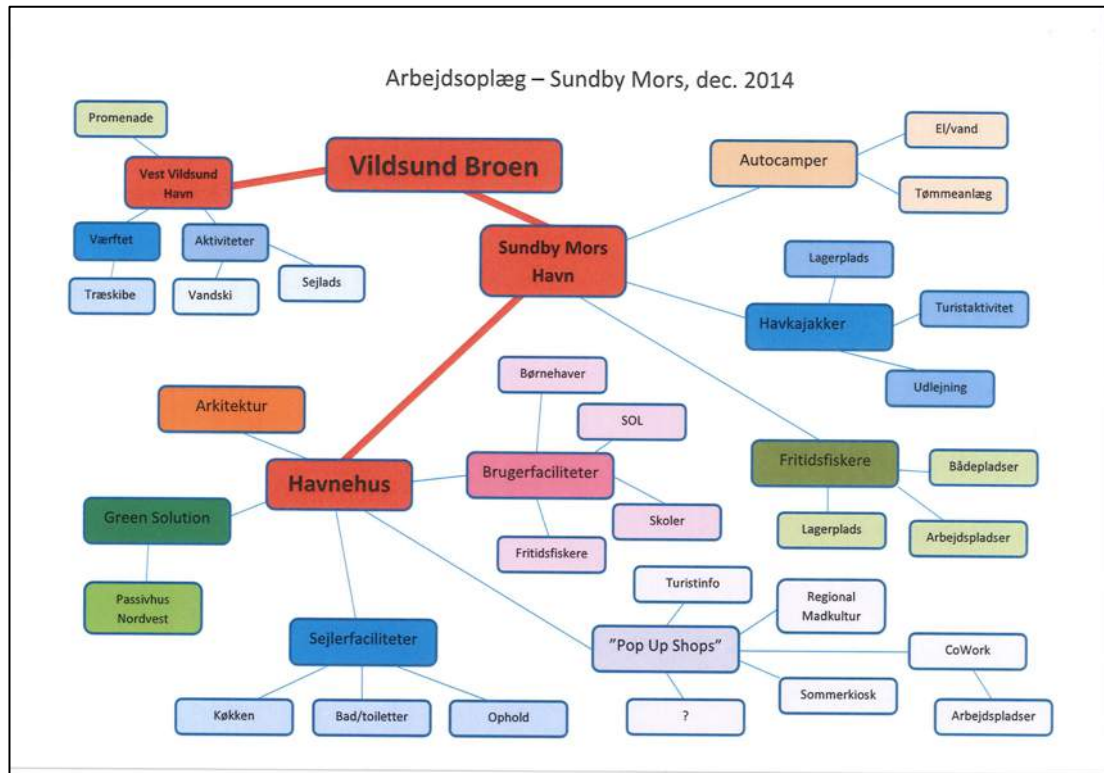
Arbejdsoplæg – Sundby Mors, dec. 2014

Promenade

Vest Vildsund Havn

Vildsund Broen

Værftet

Aktiviteter

Træskibe

Vandski

Sejlads

Sundby Mors Havn

Autocamper

El/vand

Tømmeanlæg

Lagerplads

Havkajakker

Turistaktivitet

Udlejning

Arkitektur

Børnehaver

SOL

Havnehus

Brugerfaciliteter

Skoler

Fritidsfiskere

Green Solution

Fritidsfiskere

Bådepladser

Lagerplads

Arbejdspladser

Passivhus Nordvest

Turistinfo

Regional Madkultur

Sejlerfaciliteter

"Pop Up Shops"

CoWork

Sommerkiosk

Køkken

Bad/toiletter

Ophold

?

Arbejdspladser